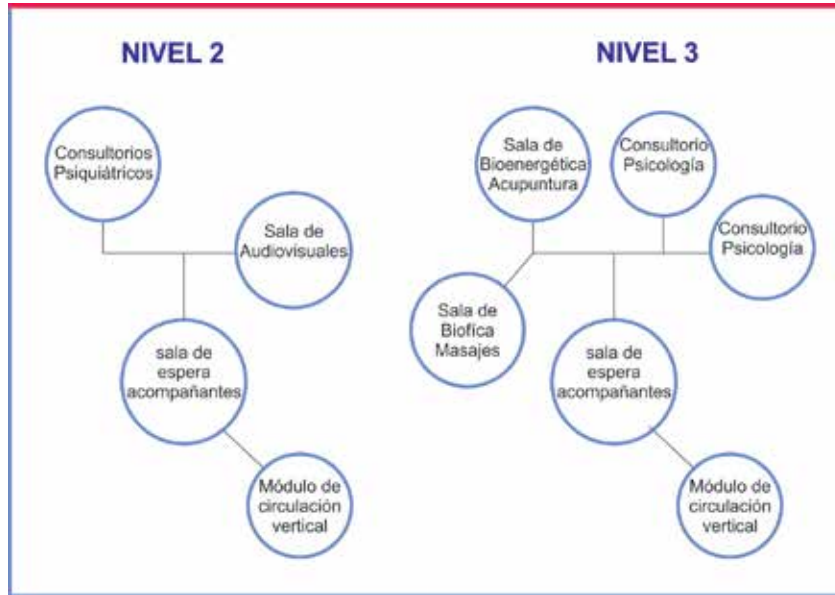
NIVEL 2

Consultorios Psiquiátricos

Sala de Audiovisuales

sala de espera acompañantes

Módulo de circulación vertical

NIVEL 3

Sala de Bioenergética Acupuntura

Consultorio Psicología

Consultorio Psicología

Sala de Biofica Masajes

sala de espera acompañantes

Módulo de circulación vertical